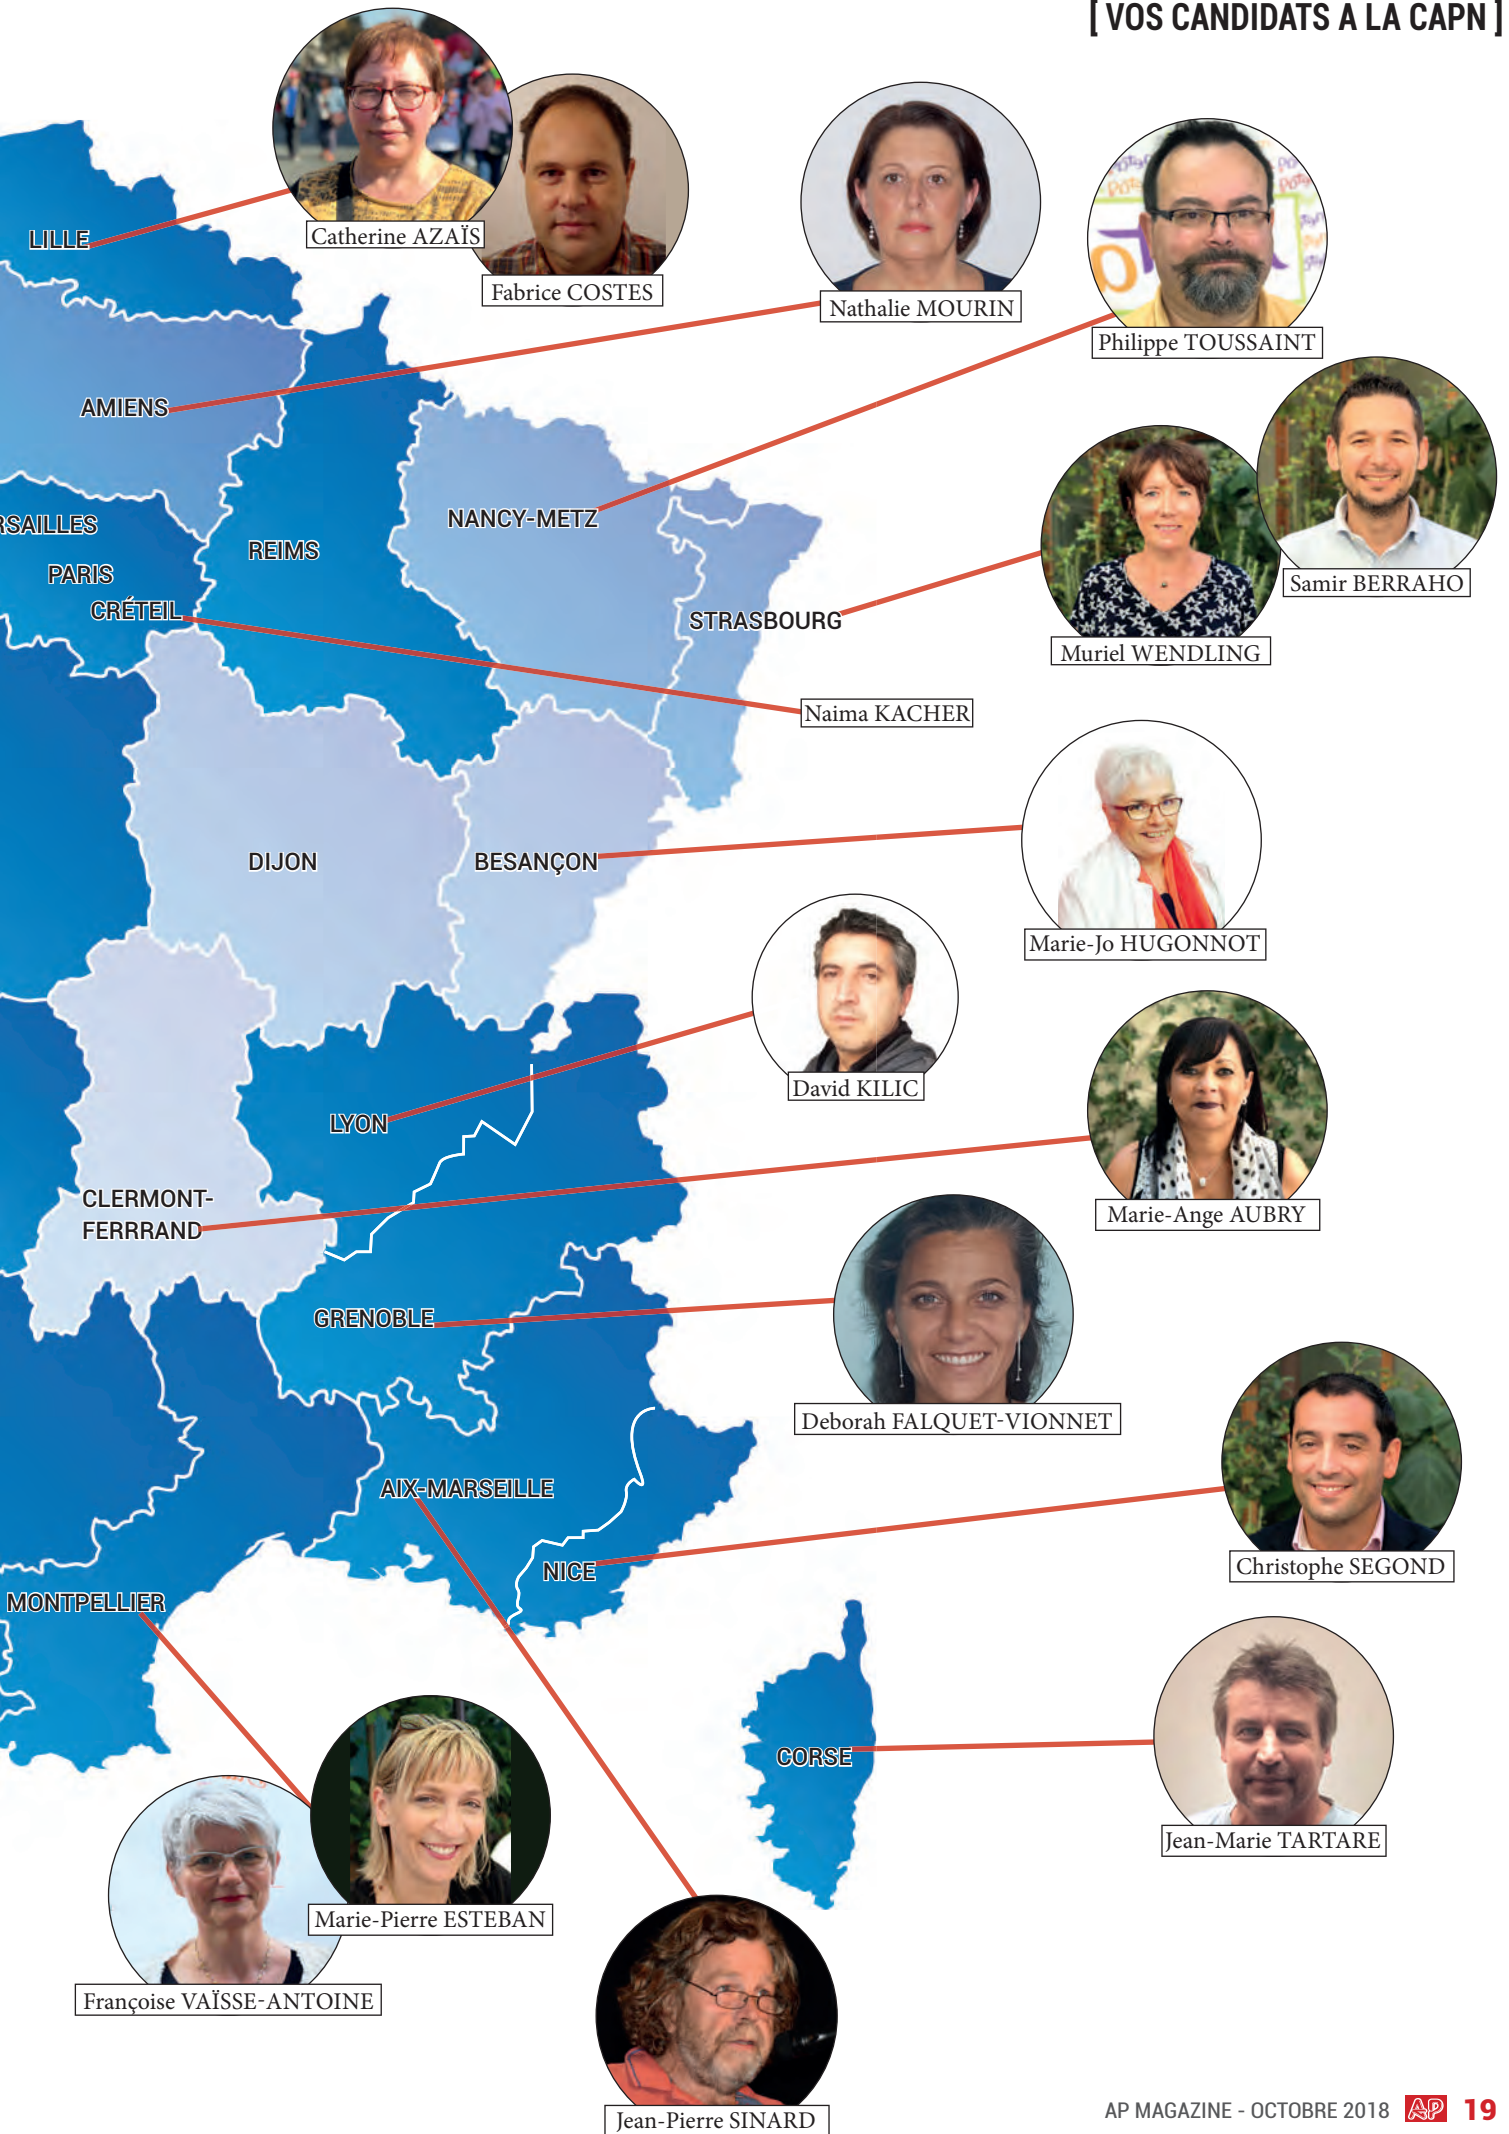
[ VOS CANDIDATS A LA CAPN ]

LILLE
Catherine AZAÏS
Fabrice COSTES
Nathalie MOURIN
Philippe TOUSSAINT
AMIENS
RSAILLES
PARIS
CRÉTEIL
REIMS
NANCY-METZ
STRASBOURG
Samir BERRAHO
Muriel WENDLING
Naima KACHER
DIJON
BESANÇON
Marie-Jo HUGONNOT
David KILIC
LYON
CLERMONT-FERRRAND
Marie-Ange AUBRY
GRENOBLE
Deborah FALQUET-VIONNET
AIX-MARSEILLE
NICE
Christophe SEGOND
MONTPELLIER
CORSE
Jean-Marie TARTARE
Marie-Pierre ESTEBAN
Françoise VAÏSSE-ANTOINE
Jean-Pierre SINARD

AP MAGAZINE - OCTOBRE 2018 AP 19